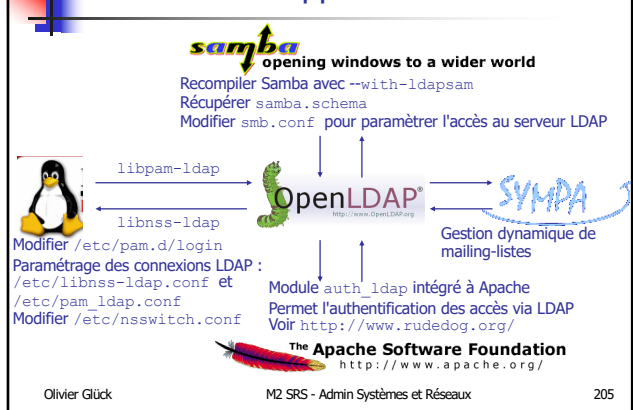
samba opening windows to a wider world

Recompiler Samba avec --with-ldapsam
Récupérer samba.schema
Modifier smb.conf pour paramètrer l'accès au serveur LDAP

libpam-ldap

libnss-ldap

OpenLDAP®
http://www.OpenLDAP.org

SYMPA

Gestion dynamique de mailing-listes

Modifier /etc/pam.d/login
Paramétrage des connexions LDAP : /etc/libnss-ldap.conf et /etc/pam_ldap.conf
Modifier /etc/nsswitch.conf

Module auth_ldap intégré à Apache
Permet l'authentification des accès via LDAP
Voir http://www.rudedog.org/

The Apache Software Foundation
http://www.apache.org/

Olivier Glück
M2 SRS - Admin Systèmes et Réseaux
205